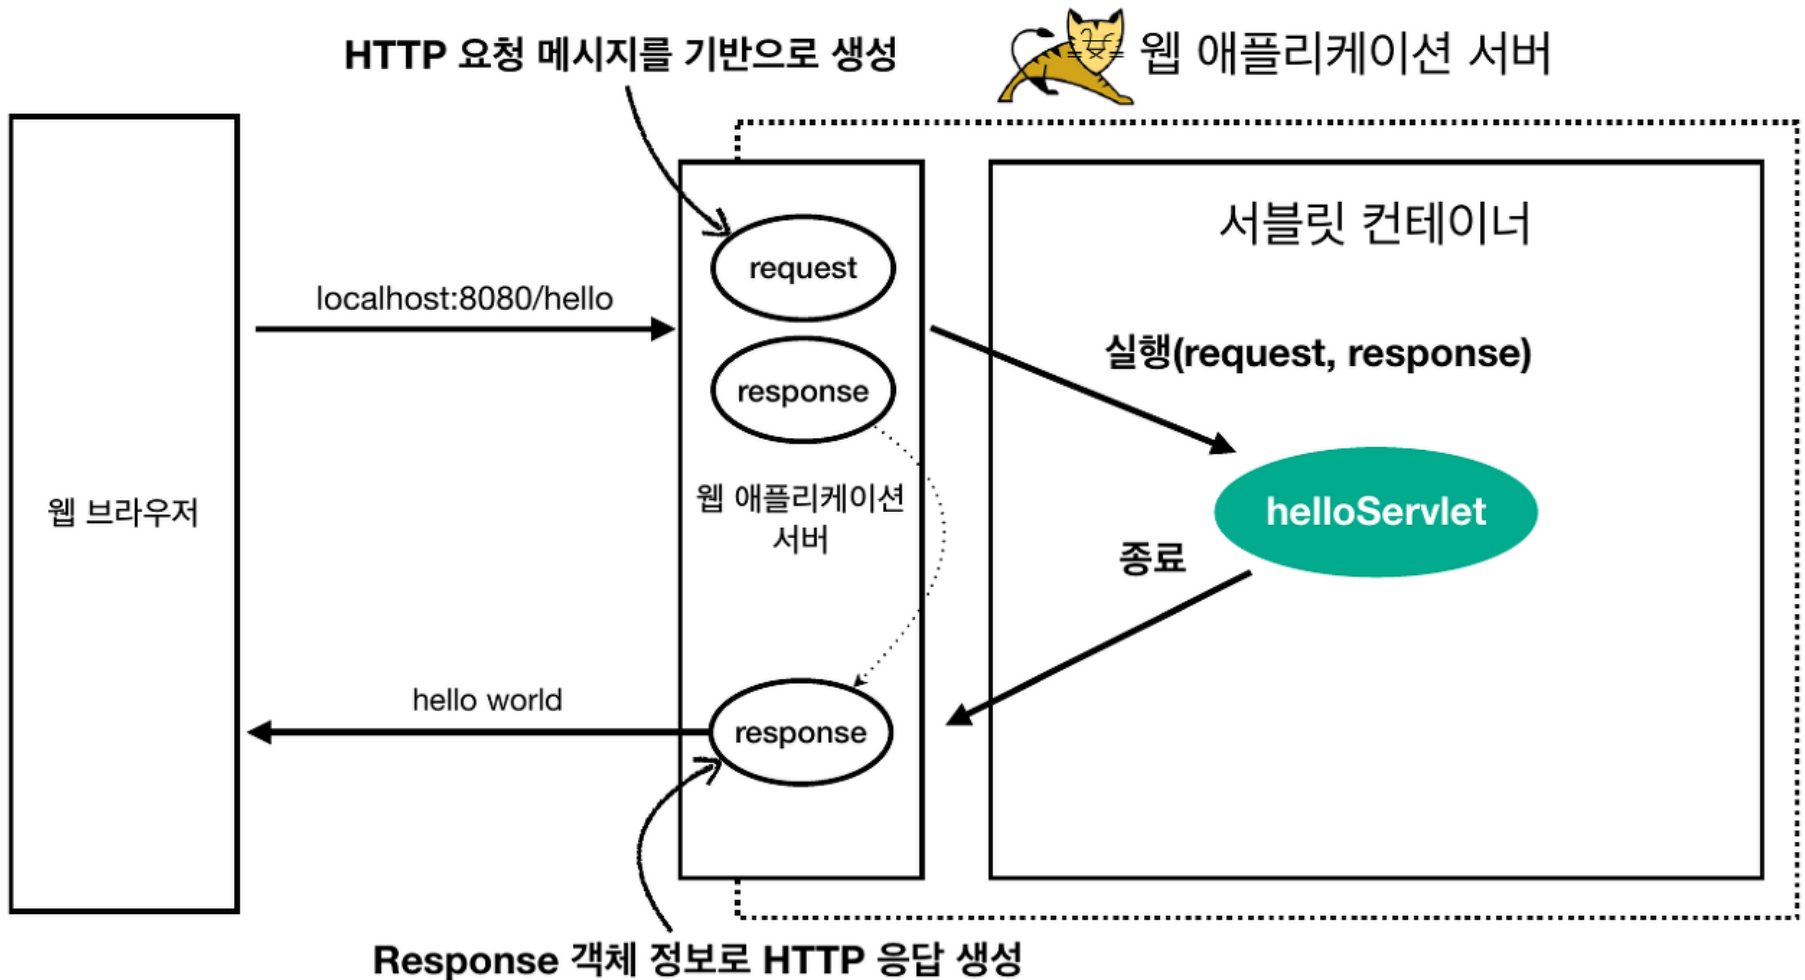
HTTP 요청 메시지를 기반으로 생성

웹 애플리케이션 서버

서블릿 컨테이너

request

localhost:8080/hello

실행(request, response)

response

웹 브라우저

웹 애플리케이션 서버

helloServlet

종료

hello world

response

Response 객체 정보로 HTTP 응답 생성